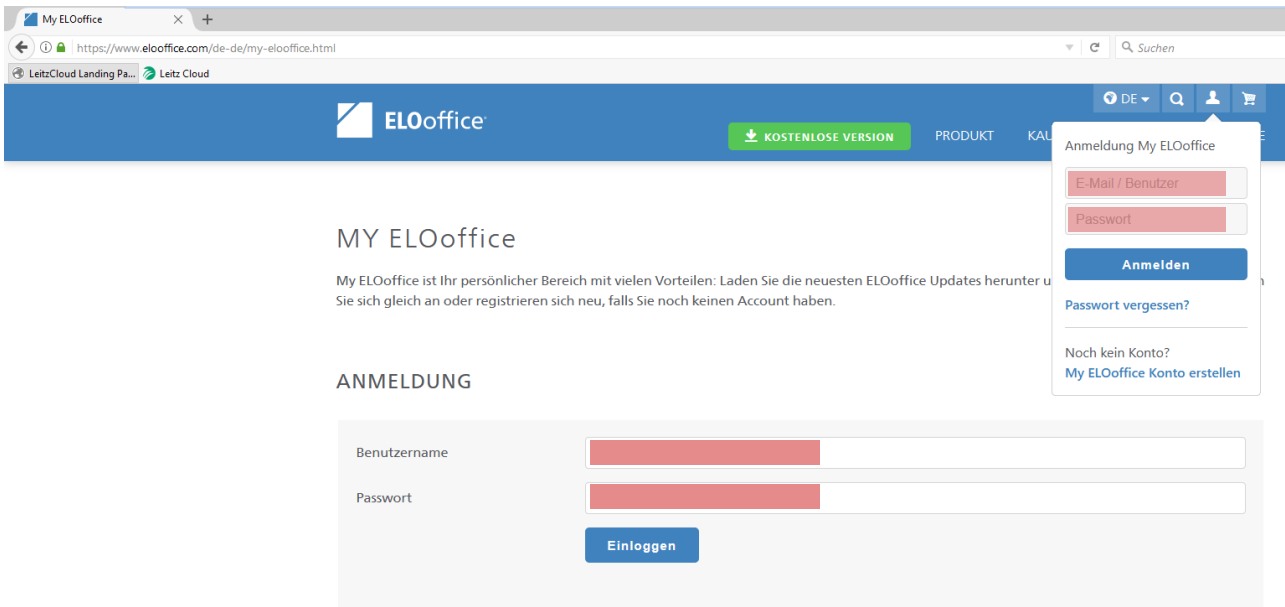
My ELOoffice × +

https://www.elooffice.com/de-de/my-elooffice.html

Suchen

LeitzCloud Landing Pa... Leitz Cloud

ELOoffice

DE

KOSTENLOSE VERSION PRODUKT KAU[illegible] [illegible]E

Anmeldung My ELOoffice

E-Mail / Benutzer

Passwort

Anmelden

Passwort vergessen?

Noch kein Konto?
My ELOoffice Konto erstellen

MY ELOoffice

My ELOoffice ist Ihr persönlicher Bereich mit vielen Vorteilen: Laden Sie die neuesten ELOoffice Updates herunter u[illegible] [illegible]n Sie sich gleich an oder registrieren sich neu, falls Sie noch keinen Account haben.

ANMELDUNG

Benutzername

Passwort

Einloggen